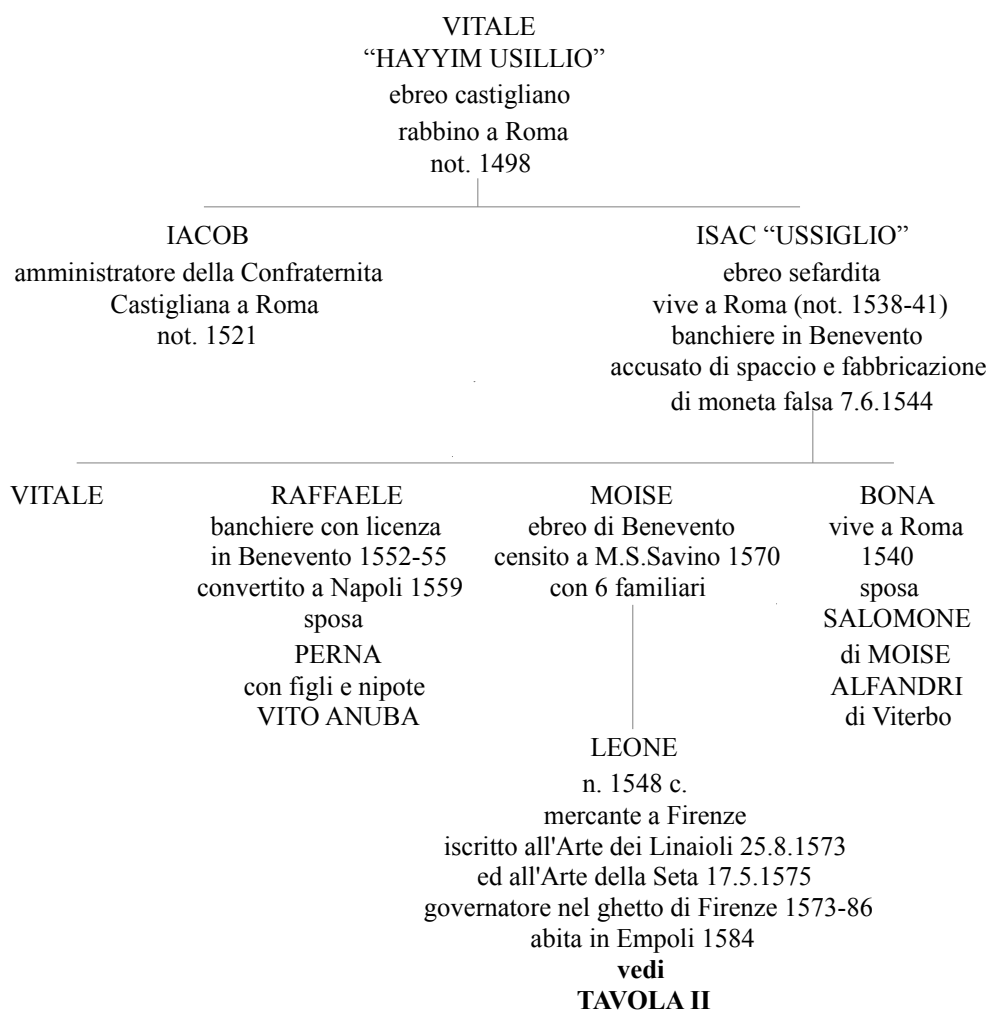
VITALE
“HAYYIM USILLIO”
ebreo castigliano
rabbino a Roma
not. 1498

IACOB
amministratore della Confraternita Castigliana a Roma
not. 1521

ISAC “USSIGLIO”
ebreo sefardita
vive a Roma (not. 1538-41)
banchiere in Benevento
accusato di spaccio e fabbricazione di moneta falsa 7.6.1544

VITALE

RAFFAELE
banchiere con licenza in Benevento 1552-55
convertito a Napoli 1559
sposa
PERNA
con figli e nipote
VITO ANUBA

MOISE
ebreo di Benevento
censito a M.S.Savino 1570
con 6 familiari

BONA
vive a Roma
1540
sposa
SALOMONE
di MOISE
ALFANDRI
di Viterbo

LEONE
n. 1548 c.
mercante a Firenze
iscritto all'Arte dei Linaioli 25.8.1573
ed all'Arte della Seta 17.5.1575
governatore nel ghetto di Firenze 1573-86
abita in Empoli 1584
**vedi**
**TAVOLA II**